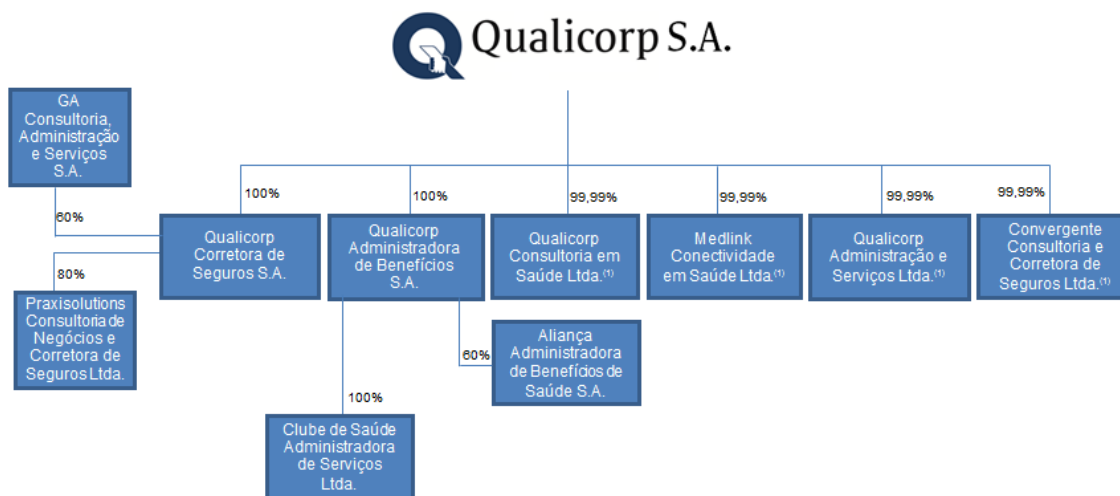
Qualicorp S.A.

GA Consultoria, Administração e Serviços S.A.

60%

80%

Praxisolutions Consultoria de Negócios e Corretora de Seguros Ltda.

100%

Qualicorp Corretora de Seguros S.A.

100%

Qualicorp Administradora de Benefícios S.A.

100%

Clube de Saúde Administradora de Serviços Ltda.

60%

Aliança Administradora de Benefícios de Saúde S.A.

99,99%

Qualicorp Consultoria em Saúde Ltda.$^{(1)}$

99,99%

Medlink Conectividade em Saúde Ltda.$^{(1)}$

99,99%

Qualicorp Administração e Serviços Ltda.$^{(1)}$

99,99%

Convergente Consultoria e Corretora de Seguros Ltda.$^{(1)}$